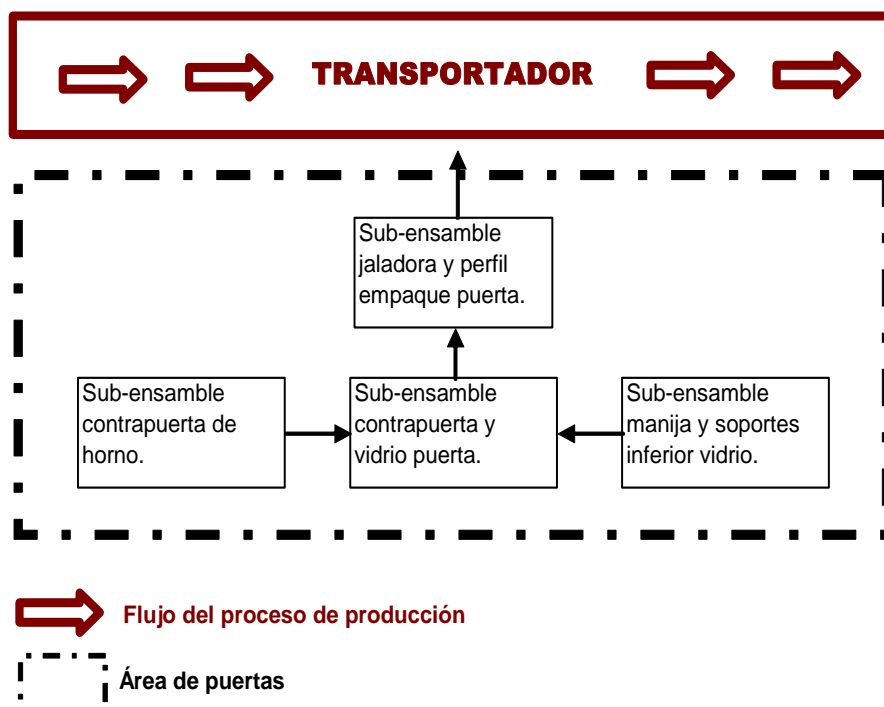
TRANSPORTADOR

Sub-ensamble jaladora y perfil empaque puerta.

Sub-ensamble contrapuerta de horno.

Sub-ensamble contrapuerta y vidrio puerta.

Sub-ensamble manija y soportes inferior vidrio.

Flujo del proceso de producción

Área de puertas